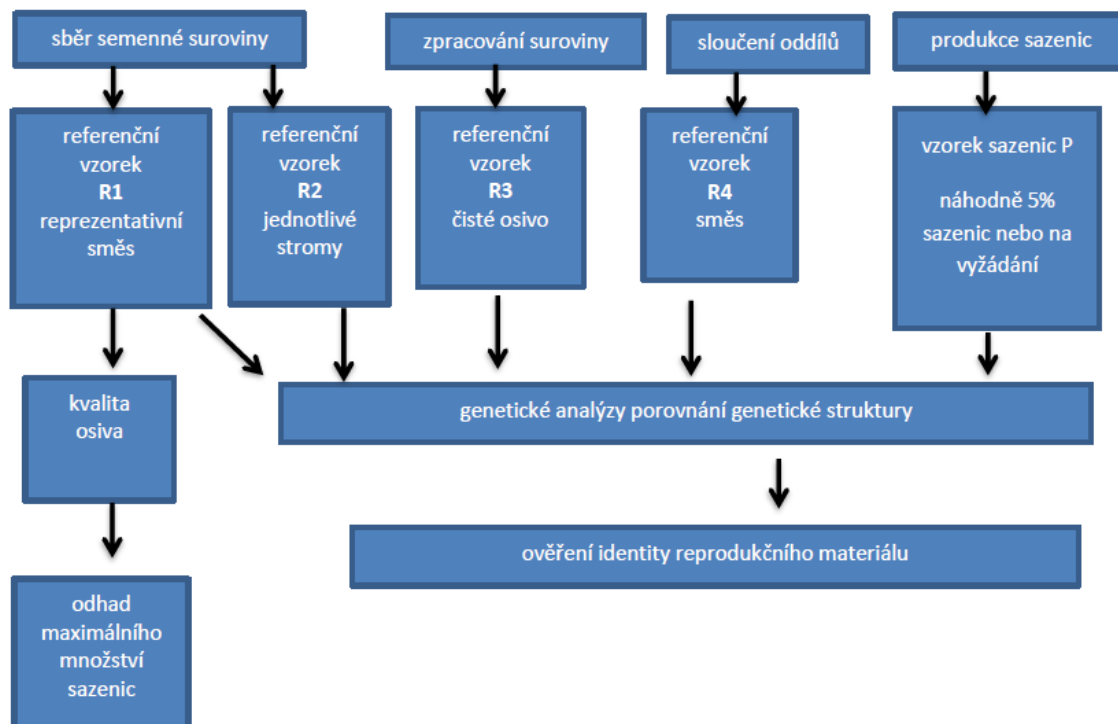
sběr semenné suroviny

zpracování suroviny

sloučení oddílů

produkce sazenic

referenční vzorek **R1** reprezentativní směs

referenční vzorek **R2** jednotlivé stromy

referenční vzorek **R3** čisté osivo

referenční vzorek **R4** směs

vzorek sazenic P

náhodně 5% sazenic nebo na vyžádání

kvalita osiva

genetické analýzy porovnání genetické struktury

ověření identity reprodukčního materiálu

odhad maximálního množství sazenic